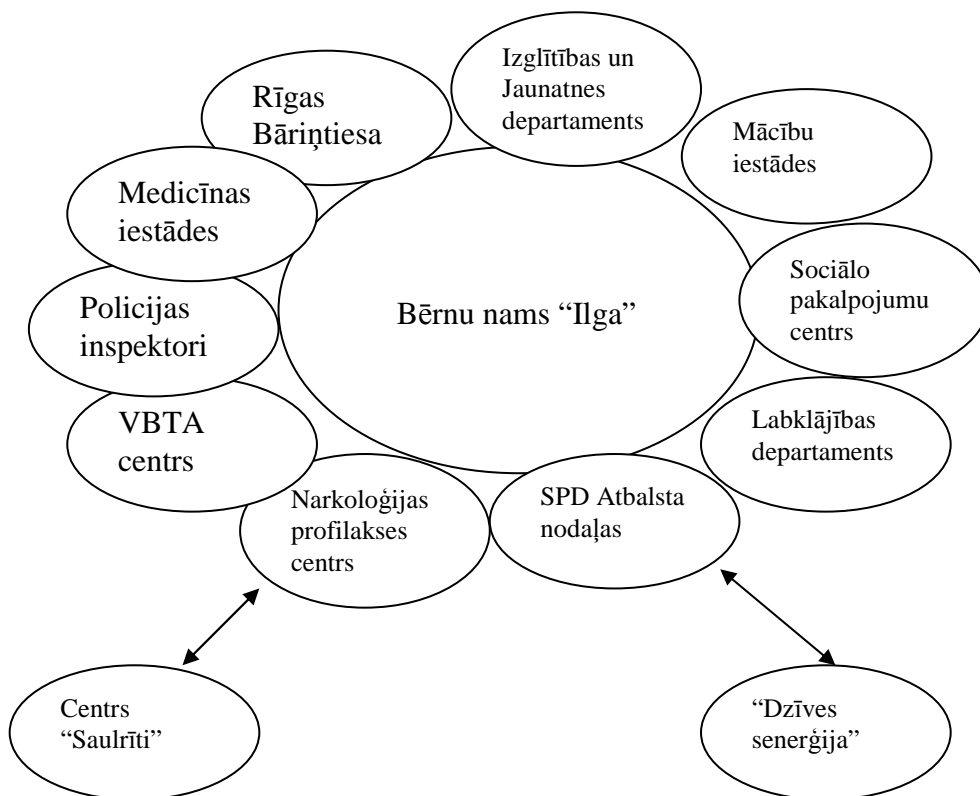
Bērnu nams "Ilga"

Rīgas Bāriņtiesa

Izglītības un Jaunatnes departaments

Mācību iestādes

Medicīnas iestādes

Sociālo pakalpojumu centrs

Policijas inspektori

Labklājības departaments

VBTA centrs

Narkoloģijas profilakses centrs

SPD Atbalsta nodaļas

Centrs "Saulrīti"

"Dzīves senerģija"